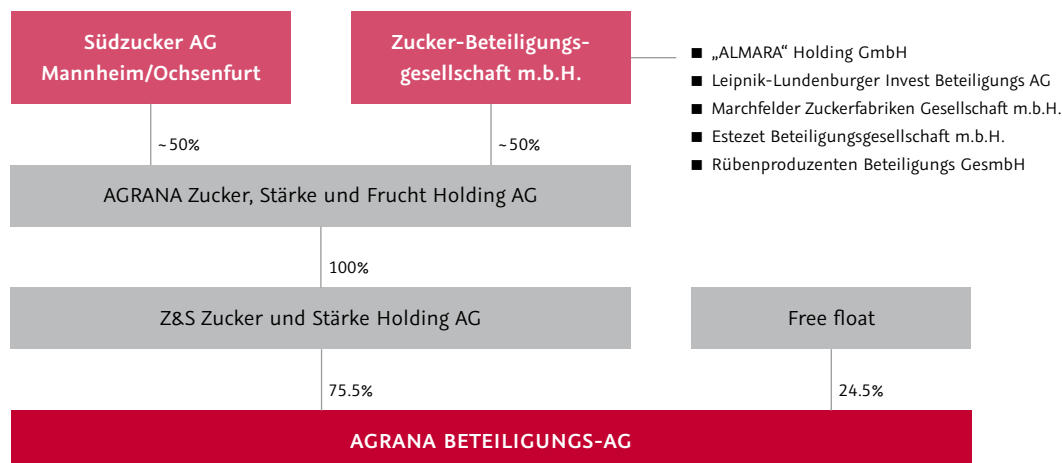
Südzucker AG
Mannheim/Ochsenfurt

Zucker-Beteiligungsgesellschaft m.b.H.

- „ALMARA“ Holding GmbH
- Leipnik-Lundenburger Invest Beteiligungs AG
- Marchfelder Zuckerfabriken Gesellschaft m.b.H.
- Estezet Beteiligungsgesellschaft m.b.H.
- Rübenproduzenten Beteiligungs GesmbH

~50%

~50%

AGRANA Zucker, Stärke und Frucht Holding AG

100%

Z&S Zucker und Stärke Holding AG

Free float

75.5%

24.5%

AGRANA BETEILIGUNGS-AG